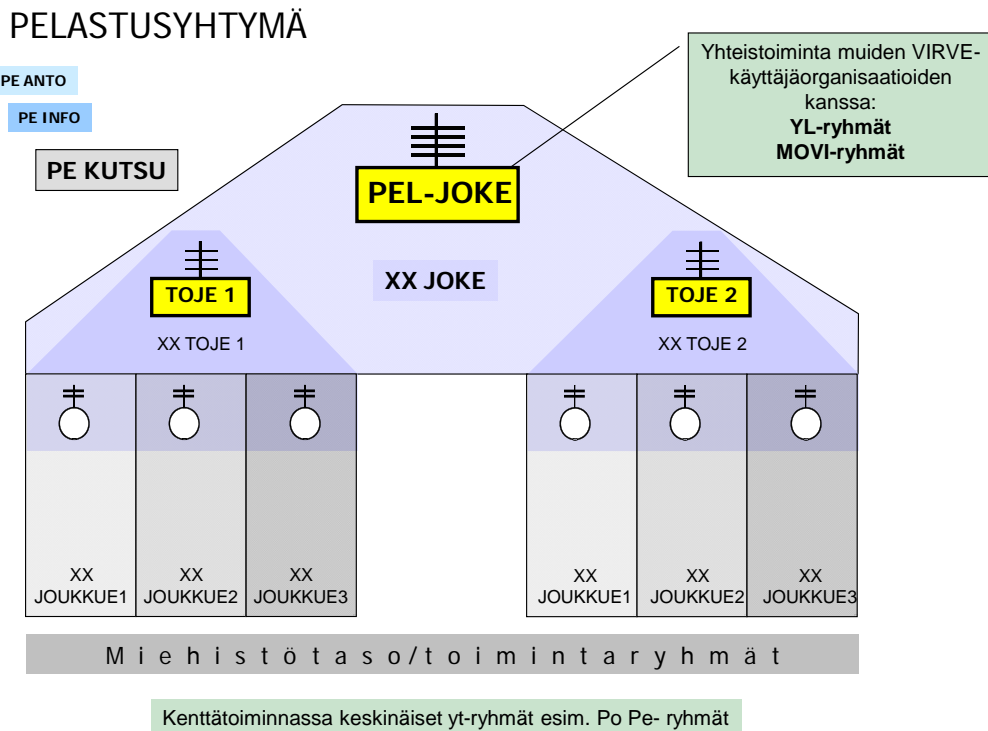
PELASTUSYHTYMÄ

PE ANTO

PE INFO

PE KUTSU

Yhteistoiminta muiden VIRVE-käyttäjäorganisaatioiden kanssa:
YL-ryhmät
MOVI-ryhmät

PEL-JOKE

XX JOKE

TOJE 1

XX TOJE 1

TOJE 2

XX TOJE 2

XX JOUKKUE1

XX JOUKKUE2

XX JOUKKUE3

XX JOUKKUE1

XX JOUKKUE2

XX JOUKKUE3

M i e h i s t ö t a s o / t o i m i n t a r y h m ä t

Kenttätoiminnassa keskinäiset yt-ryhmät esim. Po Pe- ryhmät